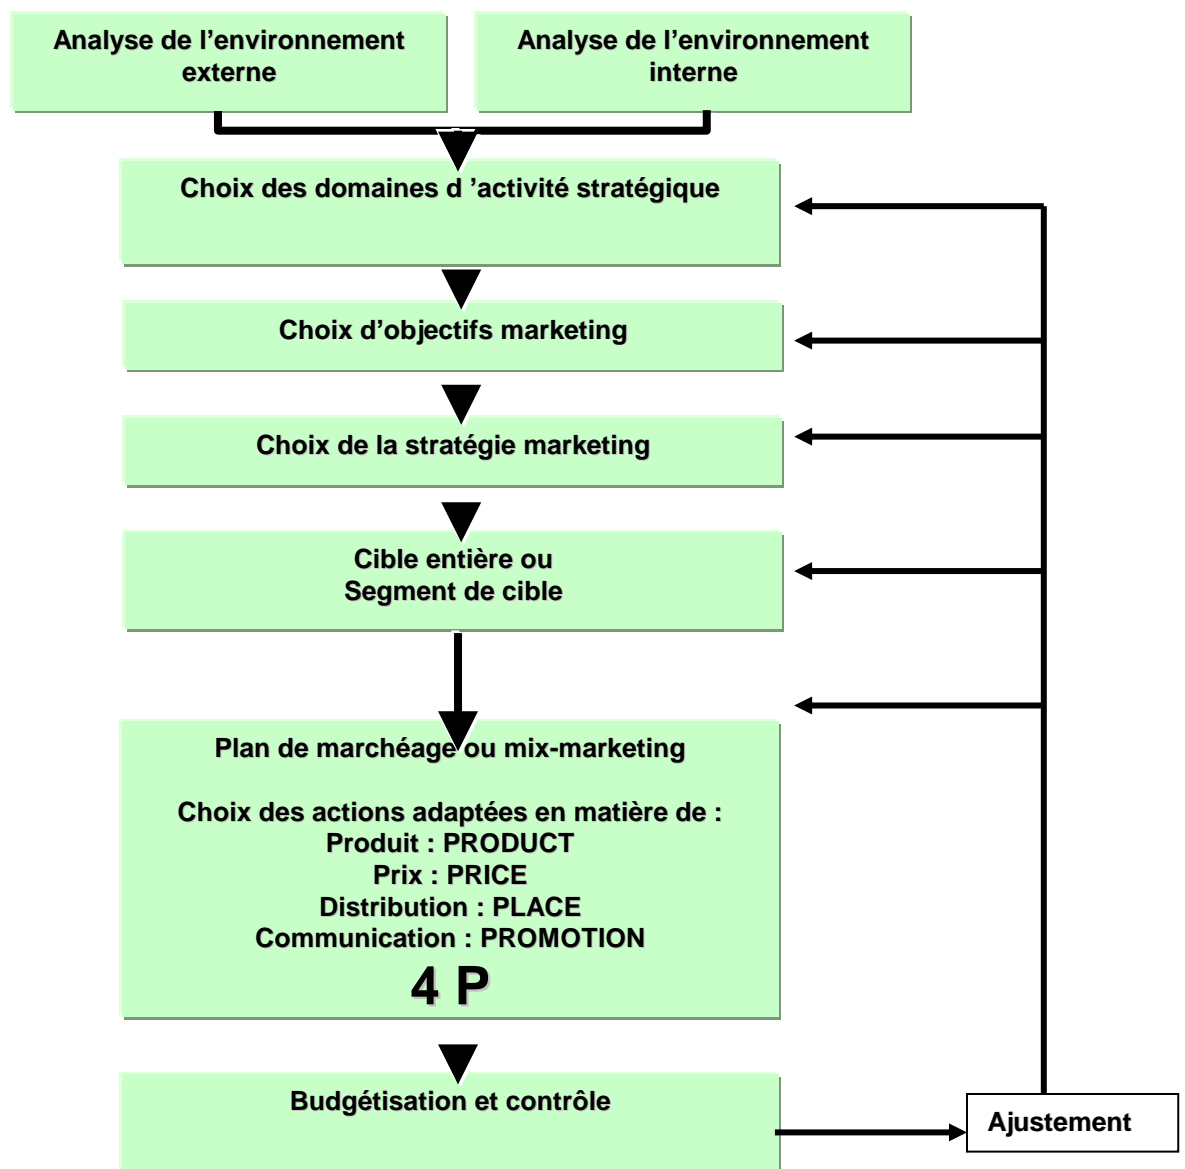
Analyse de l’environnement externe

Analyse de l’environnement interne

Choix des domaines d ’activité stratégique

Choix d’objectifs marketing

Choix de la stratégie marketing

Cible entière ou Segment de cible

Plan de marchéage ou mix-marketing

Choix des actions adaptées en matière de :
Produit : PRODUCT
Prix : PRICE
Distribution : PLACE
Communication : PROMOTION
4 P

Budgétisation et contrôle

Ajustement